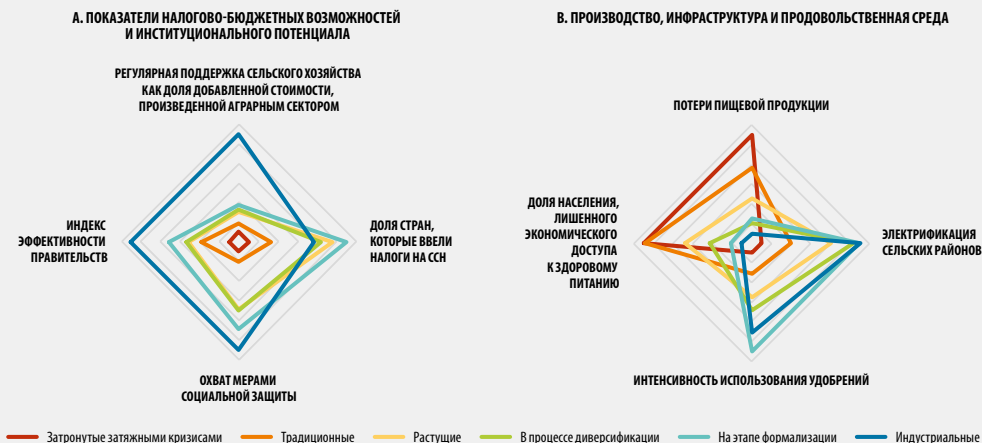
A. ПОКАЗАТЕЛИ НАЛОГОВО-БЮДЖЕТНЫХ ВОЗМОЖНОСТЕЙ И ИНСТИТУЦИОНАЛЬНОГО ПОТЕНЦИАЛА

РЕГУЛЯРНАЯ ПОДДЕРЖКА СЕЛЬСКОГО ХОЗЯЙСТВА КАК ДОЛЯ ДОБАВЛЕННОЙ СТОИМОСТИ, ПРОИЗВЕДЕННОЙ АГРАРНЫМ СЕКТОРОМ

ИНДЕКС ЭФФЕКТИВНОСТИ ПРАВИТЕЛЬСТВ

ДОЛЯ СТРАН, КОТОРЫЕ ВВЕЛИ НАЛОГИ НА ССН

ОХВАТ МЕРАМИ СОЦИАЛЬНОЙ ЗАЩИТЫ

B. ПРОИЗВОДСТВО, ИНФРАСТРУКТУРА И ПРОДОВОЛЬСТВЕННАЯ СРЕДА

ПОТЕРИ ПИЩЕВОЙ ПРОДУКЦИИ

ДОЛЯ НАСЕЛЕНИЯ, ЛИШЕННОГО ЭКОНОМИЧЕСКОГО ДОСТУПА К ЗДОРОВОМУ ПИТАНИЮ

ЭЛЕКТРИФИКАЦИЯ СЕЛЬСКИХ РАЙОНОВ

ИНТЕНСИВНОСТЬ ИСПОЛЬЗОВАНИЯ УДОБРЕНИЙ

Затронутые затяжными кризисами Традиционные Растущие В процессе диверсификации На этапе формализации Индустриальные